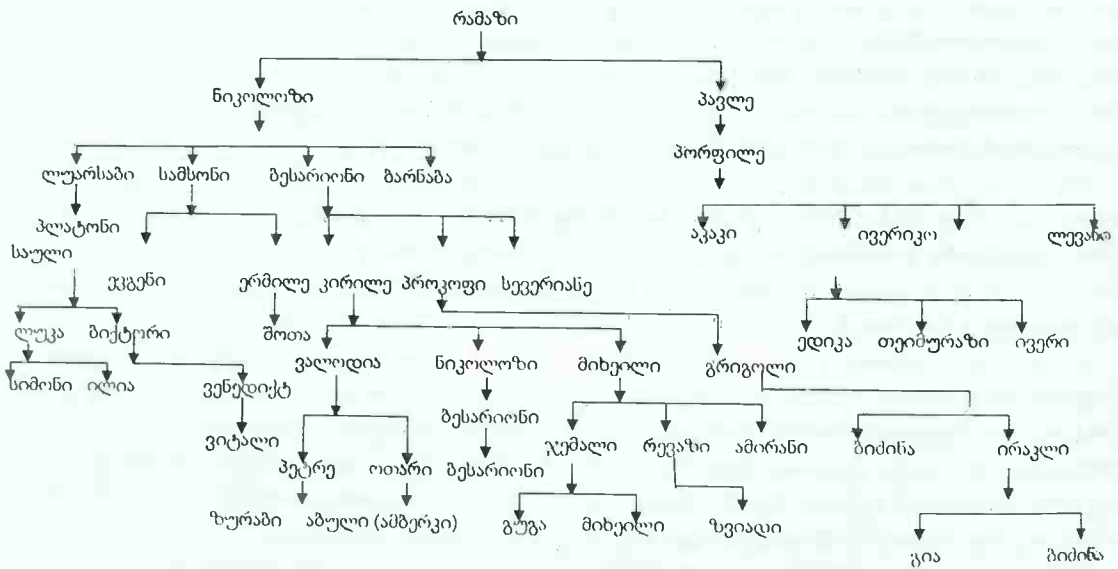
რამაზი

ნიკოლოზი

პავლე

პორფილე

ლუარსაბი სამსონი ბესარიონი ბარნაბა

პლატონი

საული

ევგენი

ლუკა ბიქტორი

სიმონი ილია

ვენედიქტ

ვიტალი

ერმილე კირილე პროკოფი სევერიანე

შოთა

ვალოდია ნიკოლოზი მიხეილი გრიგოლი

ბესარიონი

ბესარიონი

პეტრე ოთარი

ზურაბი აბული (აბზერკი)

ჯემალი რევაზი ამირანი

გუგა მიხეილი ზვიადი

ბიძინა ირაკლი

გია ბიძინა

აკაკი ივერიკო ლევანი

ედიკა თეიმურაზი ივერი